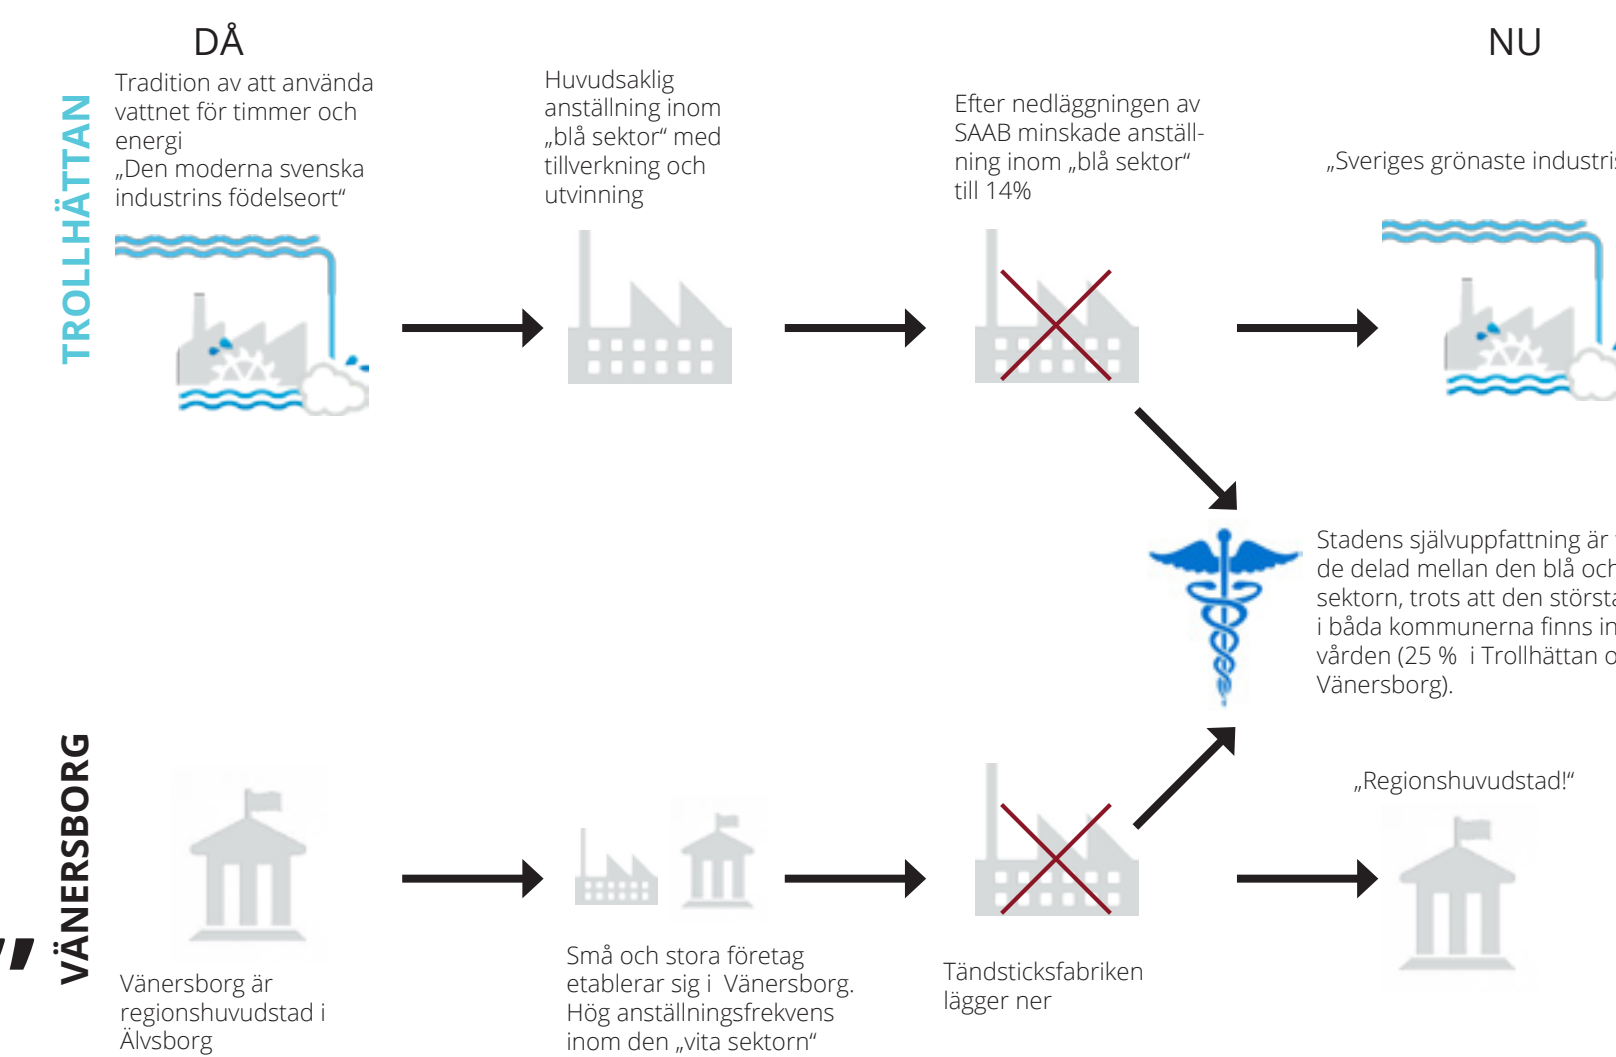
DÅ

NU

TROLLHÄTTAN

Tradition av att använda vattnet för timmer och energi
„Den moderna svenska industrins födelseort“

Huvudsaklig anställning inom „blå sektor“ med tillverkning och utvinning

Efter nedläggningen av SAAB minskade anställning inom „blå sektor“ till 14%

„Sveriges grönaste industri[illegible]

Stadens självuppfattning är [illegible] de delad mellan den blå och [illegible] sektorn, trots att den största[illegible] i båda kommunerna finns in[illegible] vården (25 % i Trollhättan o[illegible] Vänersborg).

VÄNERSBORG

„Regionshuvudstad!“

Vänersborg är regionshuvudstad i Älvsborg

Små och stora företag etablerar sig i Vänersborg. Hög anställningsfrekvens inom den „vita sektorn“

Tändsticksfabriken lägger ner